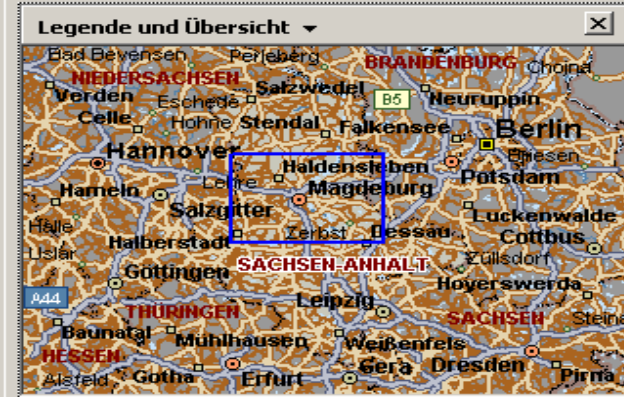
Legende und Übersicht ▾

Bad Bevensen
Perleberg
NIEDERSACHSEN
BRANDENBURG
Choina
Verden
Salzwedel
B5
Neuruppin
Celle
Eschede
Hohne
Stendal
Falkensee
Berlin
Hannover
Haldensleben
Briesen
Hameln
Lehre
Magdeburg
Potsdam
Salzgitter
Luckenwalde
Halle
Zerbst
Dessau
Cottbus
Uslar
Halberstadt
SACHSEN-ANHALT
Züllsdorf
Göttingen
A44
Hoyerswerda
THÜRINGEN
Leipzig
SACHSEN
Steina
Baunatal
Mühlhausen
Weißenfels
HESSEN
Dresden
Alsfeld
Gotha
Erfurt
Gera
Pirna